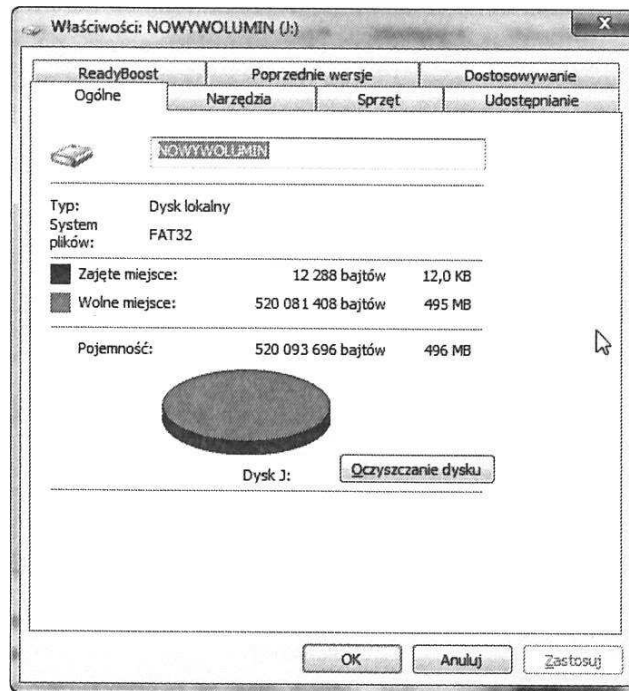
Właściwości: NOWYWOLUMIN (J:)

ReadyBoost | Poprzednie wersje | Dostosowywanie
Ogólne | Narzędzia | Sprzęt | Udostępnianie

NOWYWOLUMIN

Typ: Dysk lokalny
System plików: FAT32

Zajęte miejsce: 12 288 bajtów 12,0 KB
Wolne miejsce: 520 081 408 bajtów 495 MB

Pojemność: 520 093 696 bajtów 496 MB

Dysk J: Oczyszczanie dysku

OK Anuluj Zastosuj